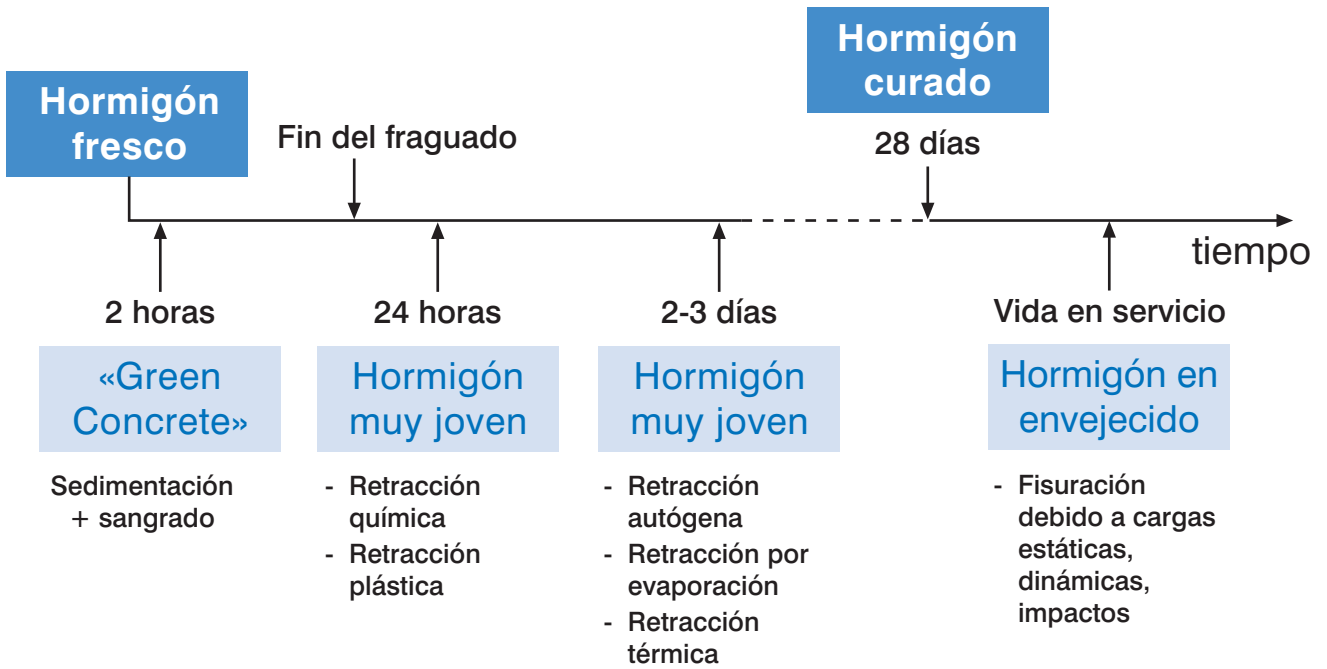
Hormigón fresco

Fin del fraguado

Hormigón curado

28 días

tiempo

2 horas

24 horas

2-3 días

Vida en servicio

«Green Concrete»

Sedimentación + sangrado

Hormigón muy joven

- Retracción química
- Retracción plástica

Hormigón muy joven

- Retracción autógena
- Retracción por evaporación
- Retracción térmica

Hormigón en envejecido

- Fisuración debido a cargas estáticas, dinámicas, impactos